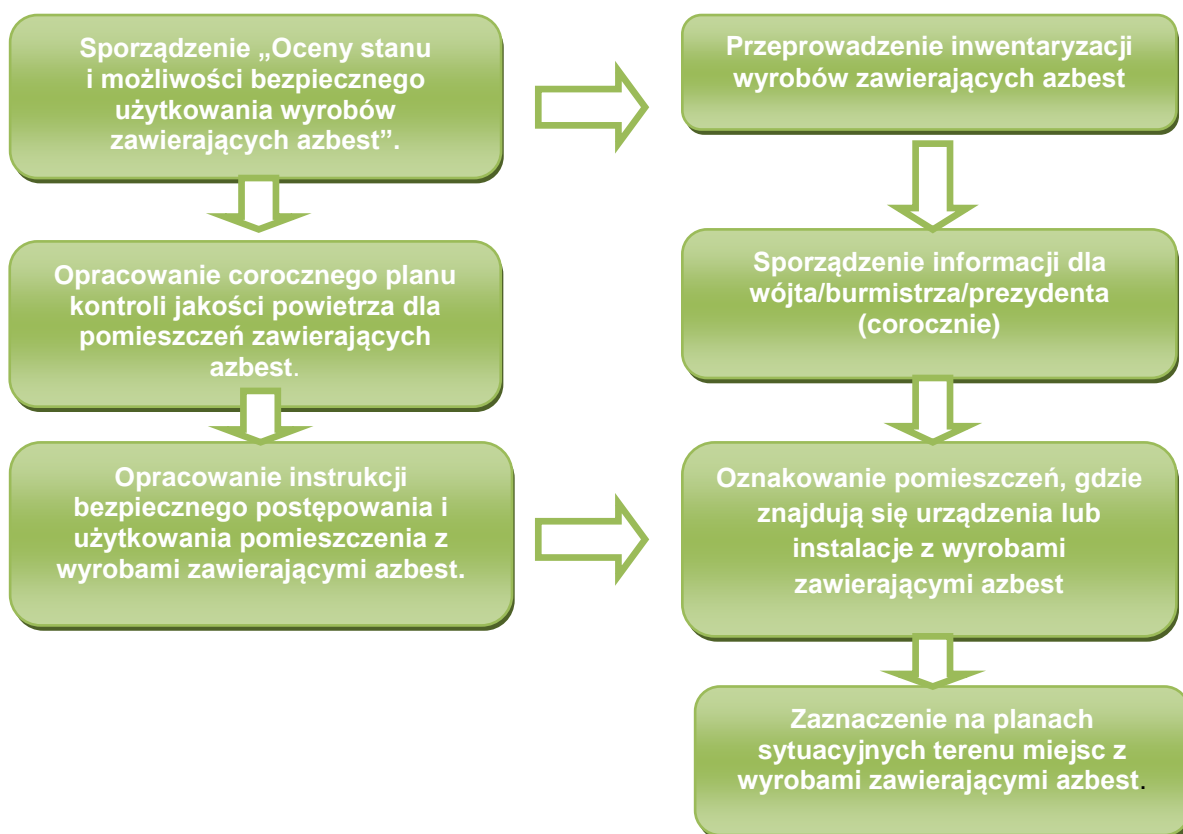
Sporządzenie „Oceny stanu i możliwości bezpiecznego użytkowania wyrobów zawierających azbest”.

Opracowanie corocznego planu kontroli jakości powietrza dla pomieszczeń zawierających azbest.

Opracowanie instrukcji bezpiecznego postępowania i użytkowania pomieszczenia z wyrobami zawierającymi azbest.

Przeprowadzenie inwentaryzacji wyrobów zawierających azbest

Sporządzenie informacji dla wójta/burmistrza/prezydenta (corocznie)

Oznakowanie pomieszczeń, gdzie znajdują się urządzenia lub instalacje z wyrobami zawierającymi azbest

Zaznaczenie na planach sytuacyjnych terenu miejsc z wyrobami zawierającymi azbest.